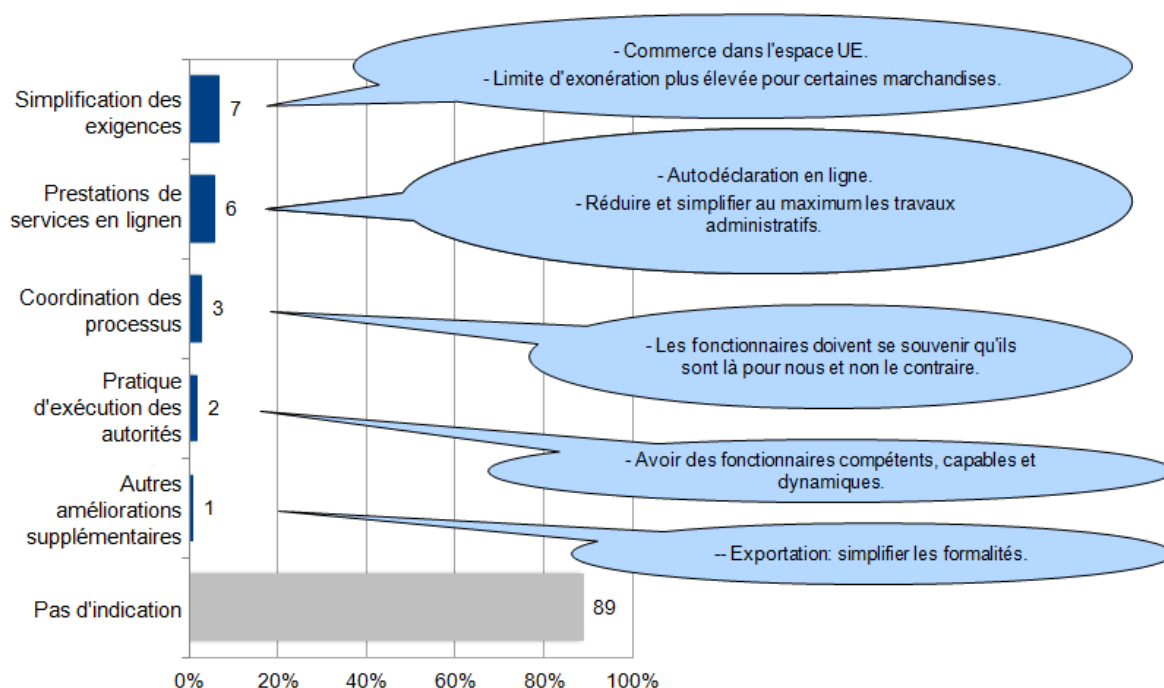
Simplification des exigences
7
- Commerce dans l'espace UE.
- Limite d'exonération plus élevée pour certaines marchandises.

Prestations de services en lignen
6
- Autodéclaration en ligne.
- Réduire et simplifier au maximum les travaux administratifs.

Coordination des processus
3
- Les fonctionnaires doivent se souvenir qu'ils sont là pour nous et non le contraire.

Pratique d'exécution des autorités
2
- Avoir des fonctionnaires compétents, capables et dynamiques.

Autres améliorations supplémentaires
1
-- Exportation: simplifier les formalités.

Pas d'indication
89

0% 20% 40% 60% 80% 100%